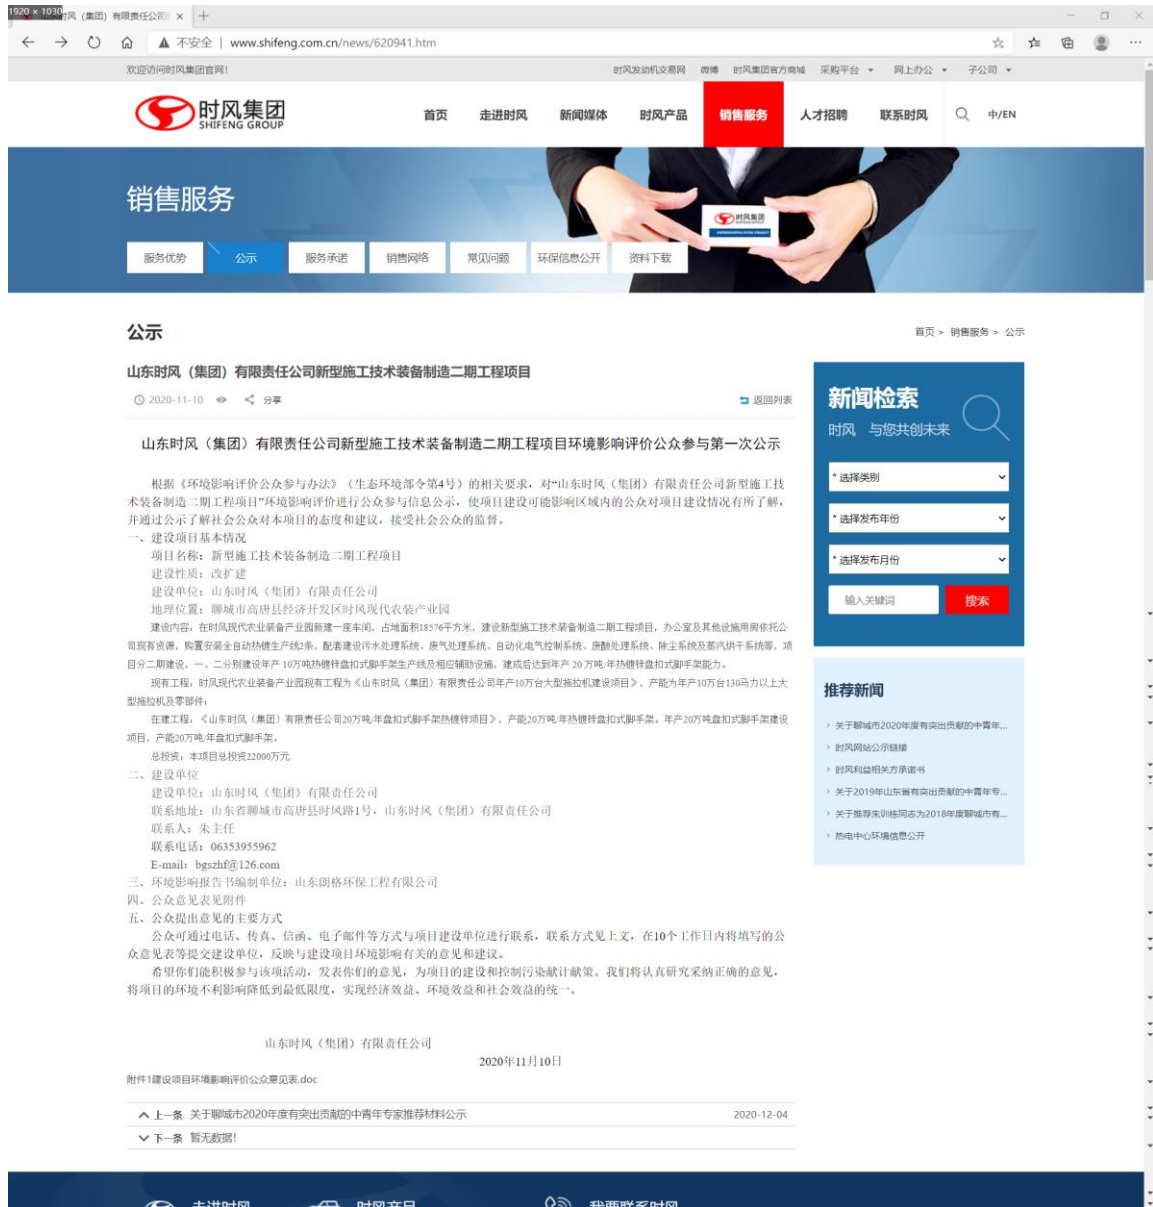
1920 × 1030 风（集团）有限责任公司 × +

不安全 | www.shifeng.com.cn/news/620941.htm

欢迎访问时风集团官网！

时风发动机交易网 微博 时风集团官方商城 采购平台 网上办公 子公司

时风集团 SHIFENG GROUP

首页 走进时风 新闻媒体 时风产品 销售服务 人才招聘 联系时风 中/EN

销售服务

服务优势 公示 服务承诺 销售网络 常见问题 环保信息公开 资料下载

公示

首页 > 销售服务 > 公示

山东时风（集团）有限责任公司新型施工技术装备制造二期工程项目

2020-11-10 分享 返回列表

山东时风（集团）有限责任公司新型施工技术装备制造二期工程项目环境影响评价公众参与第一次公示

根据《环境影响评价公众参与办法》（生态环境部令第4号）的相关要求，对"山东时风（集团）有限责任公司新型施工技术装备制造二期工程项目"环境影响评价进行公众参与信息公示，使项目建设可能影响区域内的公众对项目建设情况有所了解，并通过公示了解社会公众对本项目的态度和建议，接受社会公众的监督。

一、建设项目基本情况

项目名称：新型施工技术装备制造二期工程项目

建设性质：改扩建

建设单位：山东时风（集团）有限责任公司

地理位置：聊城市高唐县经济开发区时风现代农装产业园

建设内容，在时风现代农业装备产业园新建一座车间，占地面积18576平方米，建设新型施工技术装备制造二期工程项目，办公室及其他设施用房依托公司现有资源，购置安装全自动热镀生产线2条。配套建设污水处理系统、废气处理系统、自动化电气控制系统、废酸处理系统、除尘系统及蒸汽烘干系统等。项目分二期建设，一、二分别建设年产10万吨热镀锌盘扣式脚手架生产线及相应辅助设施，建成后达到年产20万吨/年热镀锌盘扣式脚手架能力。

现有工程，时风现代农业装备产业园现有工程为《山东时风（集团）有限责任公司年产10万台大型拖拉机建设项目》，产能为年产10万台130马力以上大型拖拉机及零部件；

在建工程：《山东时风（集团）有限责任公司20万吨/年盘扣式脚手架热镀锌项目》，产能20万吨/年热镀锌盘扣式脚手架，年产20万吨盘扣式脚手架建设项目，产能20万吨/年盘扣式脚手架。

总投资：本项目总投资22000万元

二、建设单位

建设单位：山东时风（集团）有限责任公司

联系地址：山东省聊城市高唐县时风路1号，山东时风（集团）有限责任公司

联系人：朱主任

联系电话：06353955962

E-mail：bgszhf@126.com

三、环境影响报告书编制单位：山东朗格环保工程有限公司

四、公众意见表见附件

五、公众提出意见的主要方式

公众可通过电话、传真、信函、电子邮件等方式与项目建设单位进行联系，联系方式见上文，在10个工作日内将填写的公众意见表等提交建设单位，反映与建设项目环境影响有关的意见和建议。

希望你们能积极参与该项活动，发表你们的意见，为项目的建设和控制污染献计献策。我们将认真研究采纳正确的意见，将项目的环境不利影响降低到最低限度，实现经济效益、环境效益和社会效益的统一。

山东时风（集团）有限责任公司

2020年11月10日

附件1建设项目环境影响评价公众意见表.doc

上一条 关于聊城市2020年度有突出贡献的中青年专家推荐材料公示 2020-12-04

下一条 暂无数据!

新闻检索

时风 与您共创未来

* 选择类别

* 选择发布年份

* 选择发布月份

输入关键词 搜索

推荐新闻

关于聊城市2020年度有突出贡献的中青年...

时风网站公示链接

时风利益相关方承诺书

关于2019年山东省有突出贡献的中青年专...

关于推荐朱训铭同志为2018年度聊城市有...

热电中心环境信息公开

走进时风 时风产品 我要联系时风